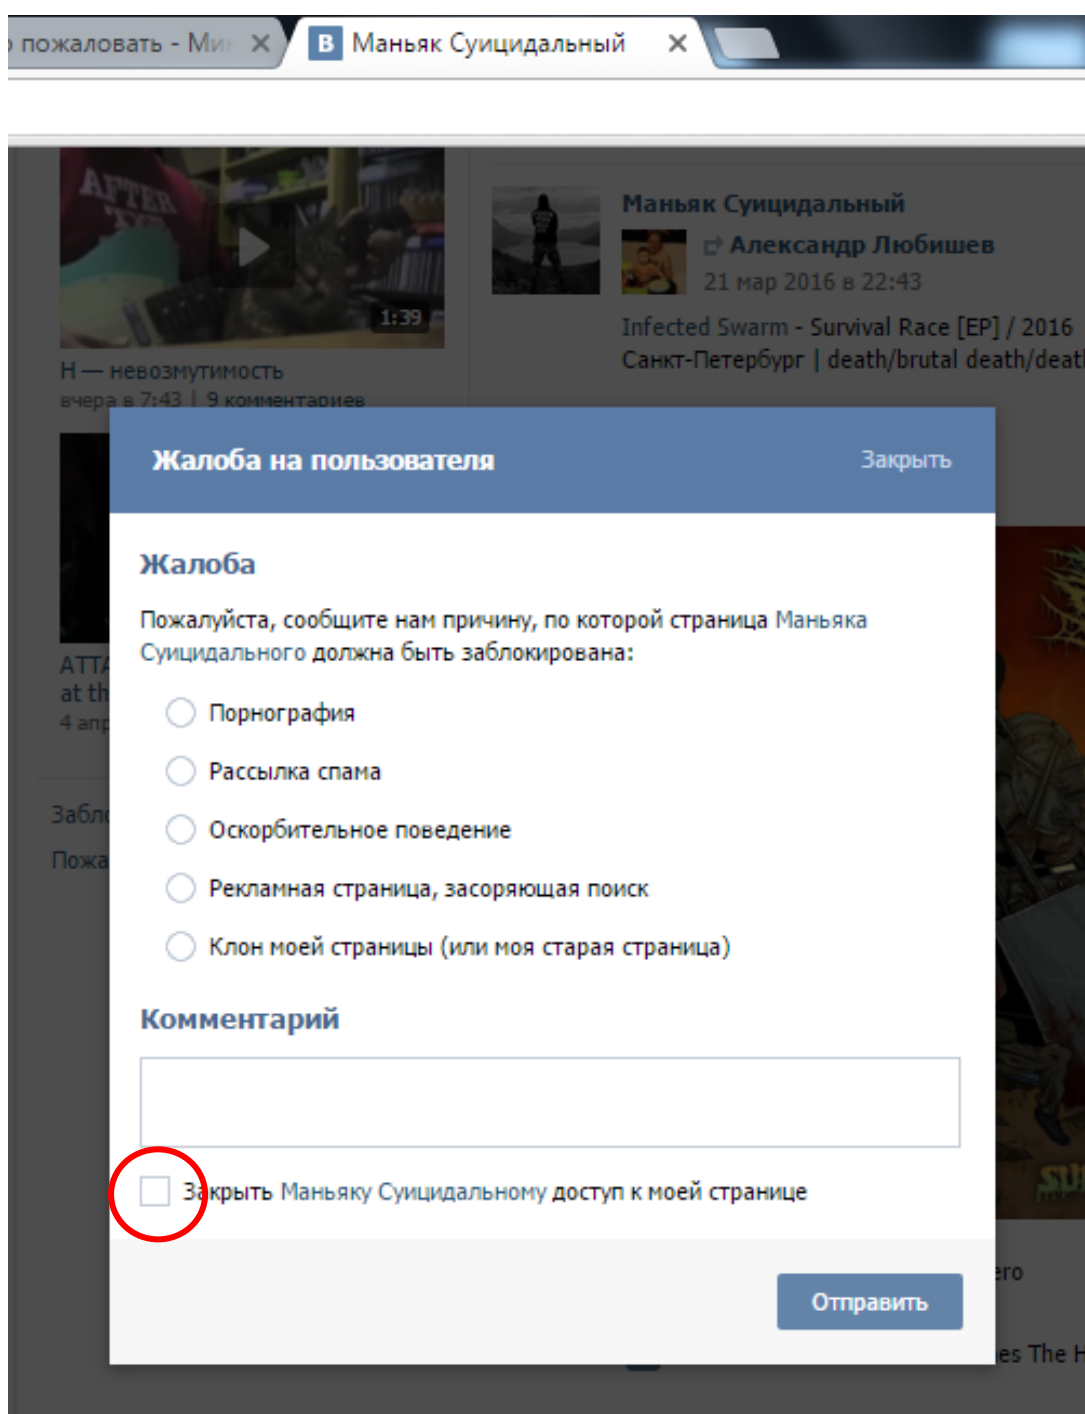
пожаловать - Ми ×
В Маньяк Суицидальный ×

1:39
Н — невозмутимость
вчера в 7:43 | 9 комментариев

Маньяк Суицидальный
Александр Любишев
21 мар 2016 в 22:43
Infected Swarm - Survival Race [EP] / 2016
Санкт-Петербург | death/brutal death/deat

АТТА
at th
4 апр

Забл
Пожа

Жалоба на пользователя
Закрыть

Жалоба

Пожалуйста, сообщите нам причину, по которой страница Маньяка Суицидального должна быть заблокирована:

Порнография

Рассылка спама

Оскорбительное поведение

Рекламная страница, засоряющая поиск

Клон моей страницы (или моя старая страница)

Комментарий

Закрыть Маньяку Суицидальному доступ к моей странице

Отправить

его
es The H